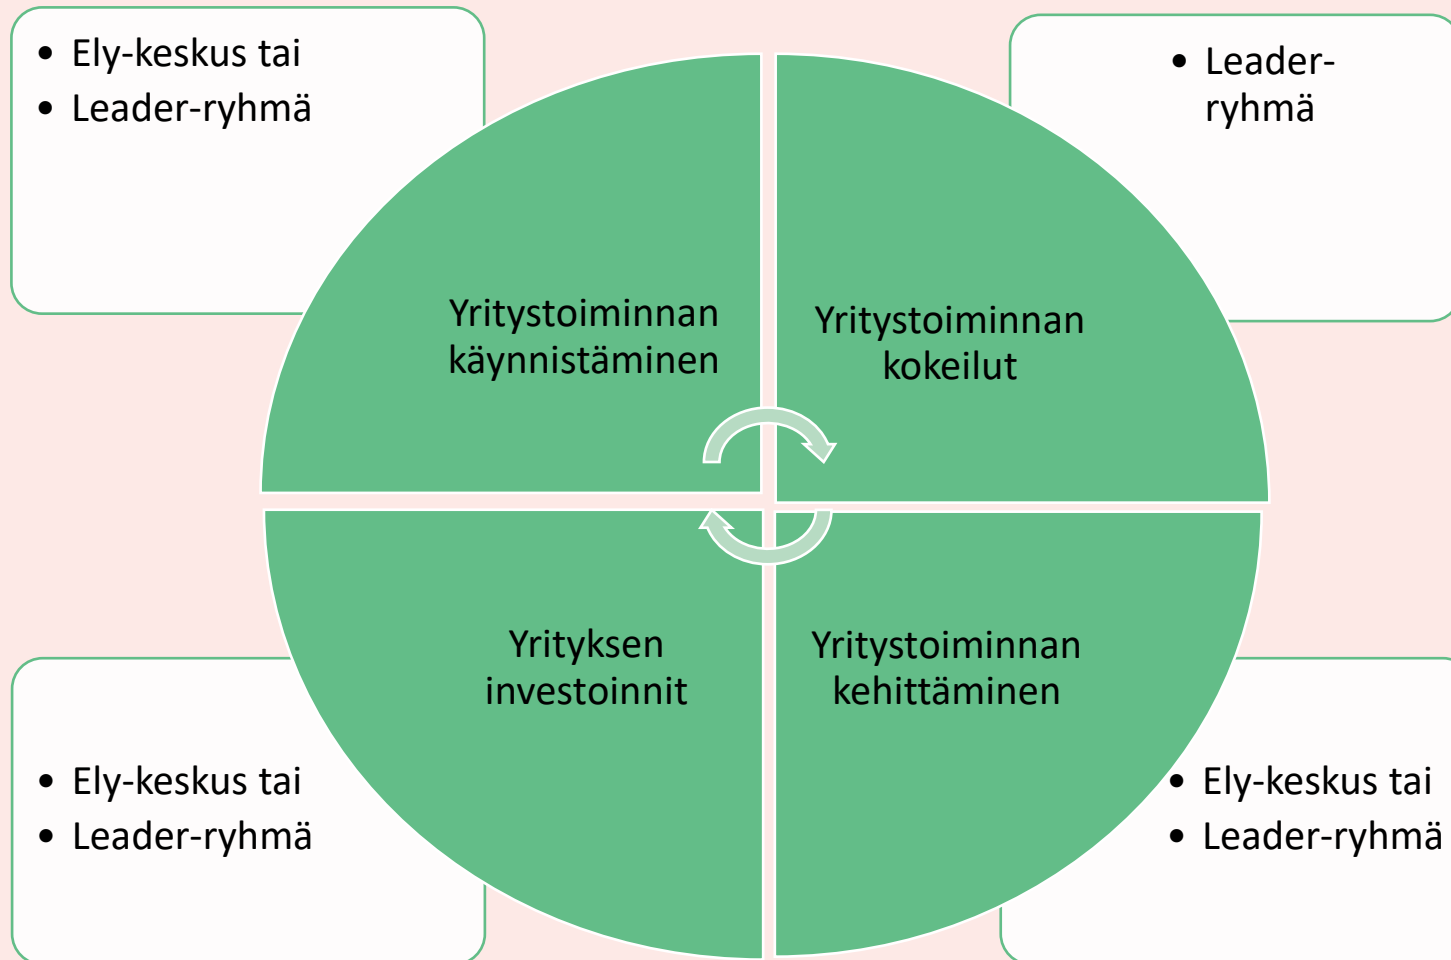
- Ely-keskus tai
- Leader-ryhmä

- Leader-ryhmä

Yritystoiminnan käynnistäminen

Yritystoiminnan kokeilut

Yrityksen investoinnit

Yritystoiminnan kehittäminen

- Ely-keskus tai
- Leader-ryhmä

- Ely-keskus tai
- Leader-ryhmä